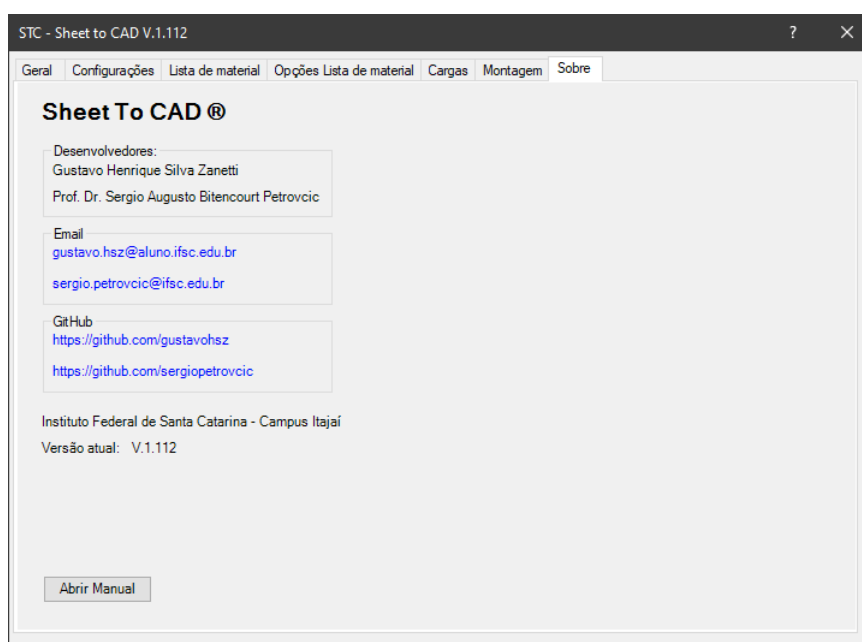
STC - Sheet to CAD V.1.112

?

Geral | Configurações | Lista de material | Opções Lista de material | Cargas | Montagem | Sobre

Sheet To CAD ®

Desenvolvedores:
Gustavo Henrique Silva Zanetti

Prof. Dr. Sergio Augusto Bitencourt Petrovcic

Email
gustavo.hsz@aluno.ifsc.edu.br

sergio.petrovcic@ifsc.edu.br

GitHub
https://github.com/gustavohsz

https://github.com/sergiopetrovcic

Instituto Federal de Santa Catarina - Campus Itajaí

Versão atual: V.1.112

Abrir Manual